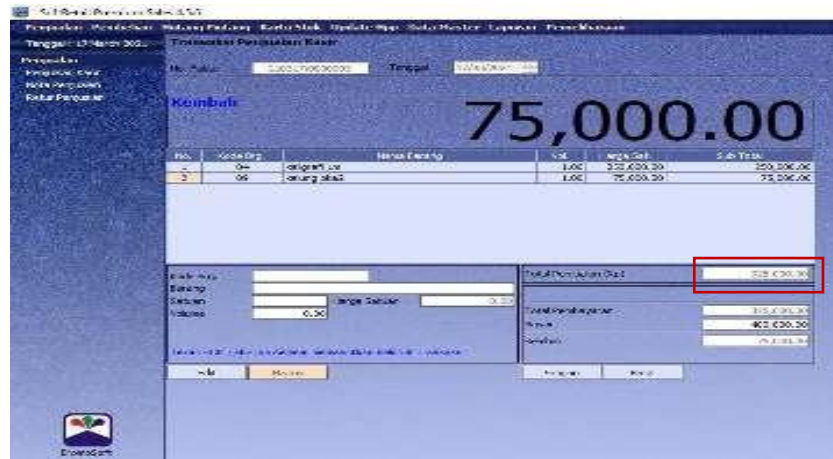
SoftRetail Penjualan Eceran

Penjualan Pembelian Hutang Piutang Kartu Stok Update Harga Data Master Laporan Pemeliharaan

Tanggal : 17 Maret 2012

Transaksi Penjualan Eceran

Penjualan
Penjualan Baru
Nota Penjualan
Retur Penjualan

No. Faktur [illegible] Tanggal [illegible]

Kembali

75,000.00

| No. | Kode Brg | Nama Barang | Vol | Harga Sat | Sub Total |
|---|---|---|---|---|---|
| 1 | 04 | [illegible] | 1.00 | 250,000.00 | 250,000.00 |
| 2 | 05 | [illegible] | 1.00 | 75,000.00 | 75,000.00 |

Kode Brg
Barang
Satuan
Harga Satuan 0.00
Volume 0.00

Total Pembelian (Rp) 325,000.00

Total Pembayaran 325,000.00
Bayar 400,000.00
Kembali 75,000.00

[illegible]

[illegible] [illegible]

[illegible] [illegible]

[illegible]